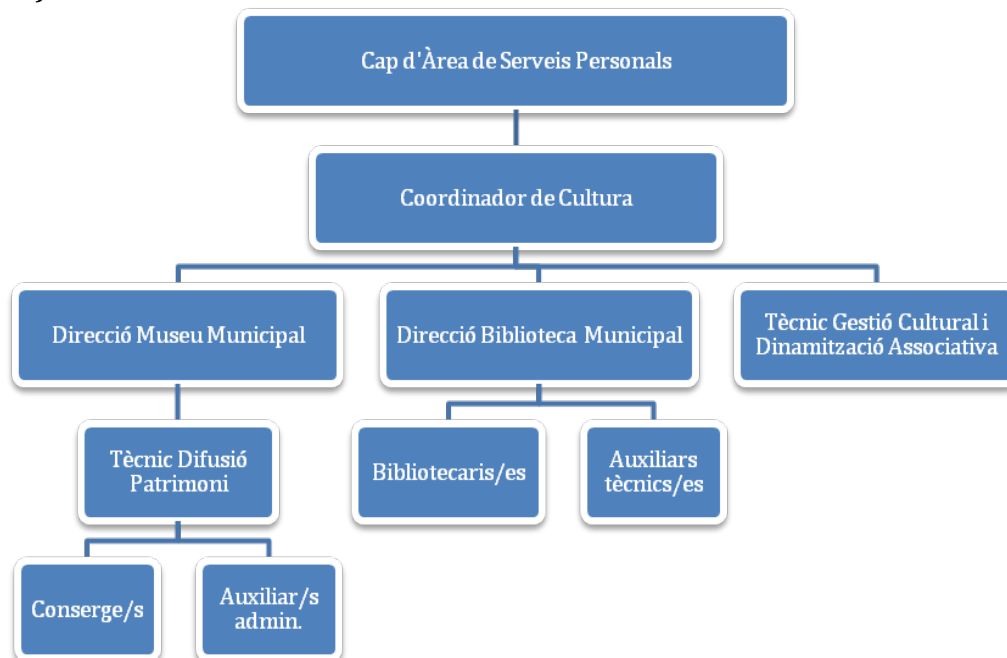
Cap d'Àrea de Serveis Personals

Coordinador de Cultura

Direcció Museu Municipal

Direcció Biblioteca Municipal

Tècnic Gestió Cultural i Dinamització Associativa

Tècnic Difusió Patrimoni

Bibliotecaris/es

Auxiliars tècnics/es

Conserge/s

Auxiliar/s admin.